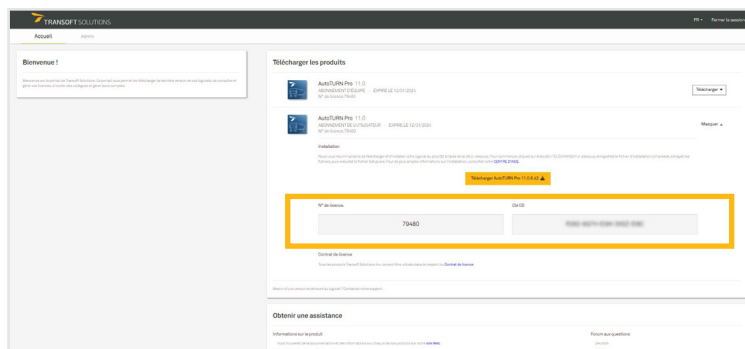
TRANSOFT SOLUTIONS

FR ▾ Fermer la session

Accueil Admin

Bienvenue !

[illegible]

Télécharger les produits

AutoTURN Pro 11.0
ABONNEMENT D'ÉQUIPE · EXPIRE LE 12/31/2021
N° de licence 79480

Télécharger ▾

AutoTURN Pro 11.0
ABONNEMENT DE L'UTILISATEUR · EXPIRE LE 12/31/2021
N° de licence 79480

Masquer ▴

Installation

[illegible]

Télécharger AutoTURN Pro 11.0.6.42

N° de licence

79480

Clé CD

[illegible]

Contrat de licence

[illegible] Contrat de licence

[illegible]

Obtenir une assistance

Informations sur le produit

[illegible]

Forum aux questions

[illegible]